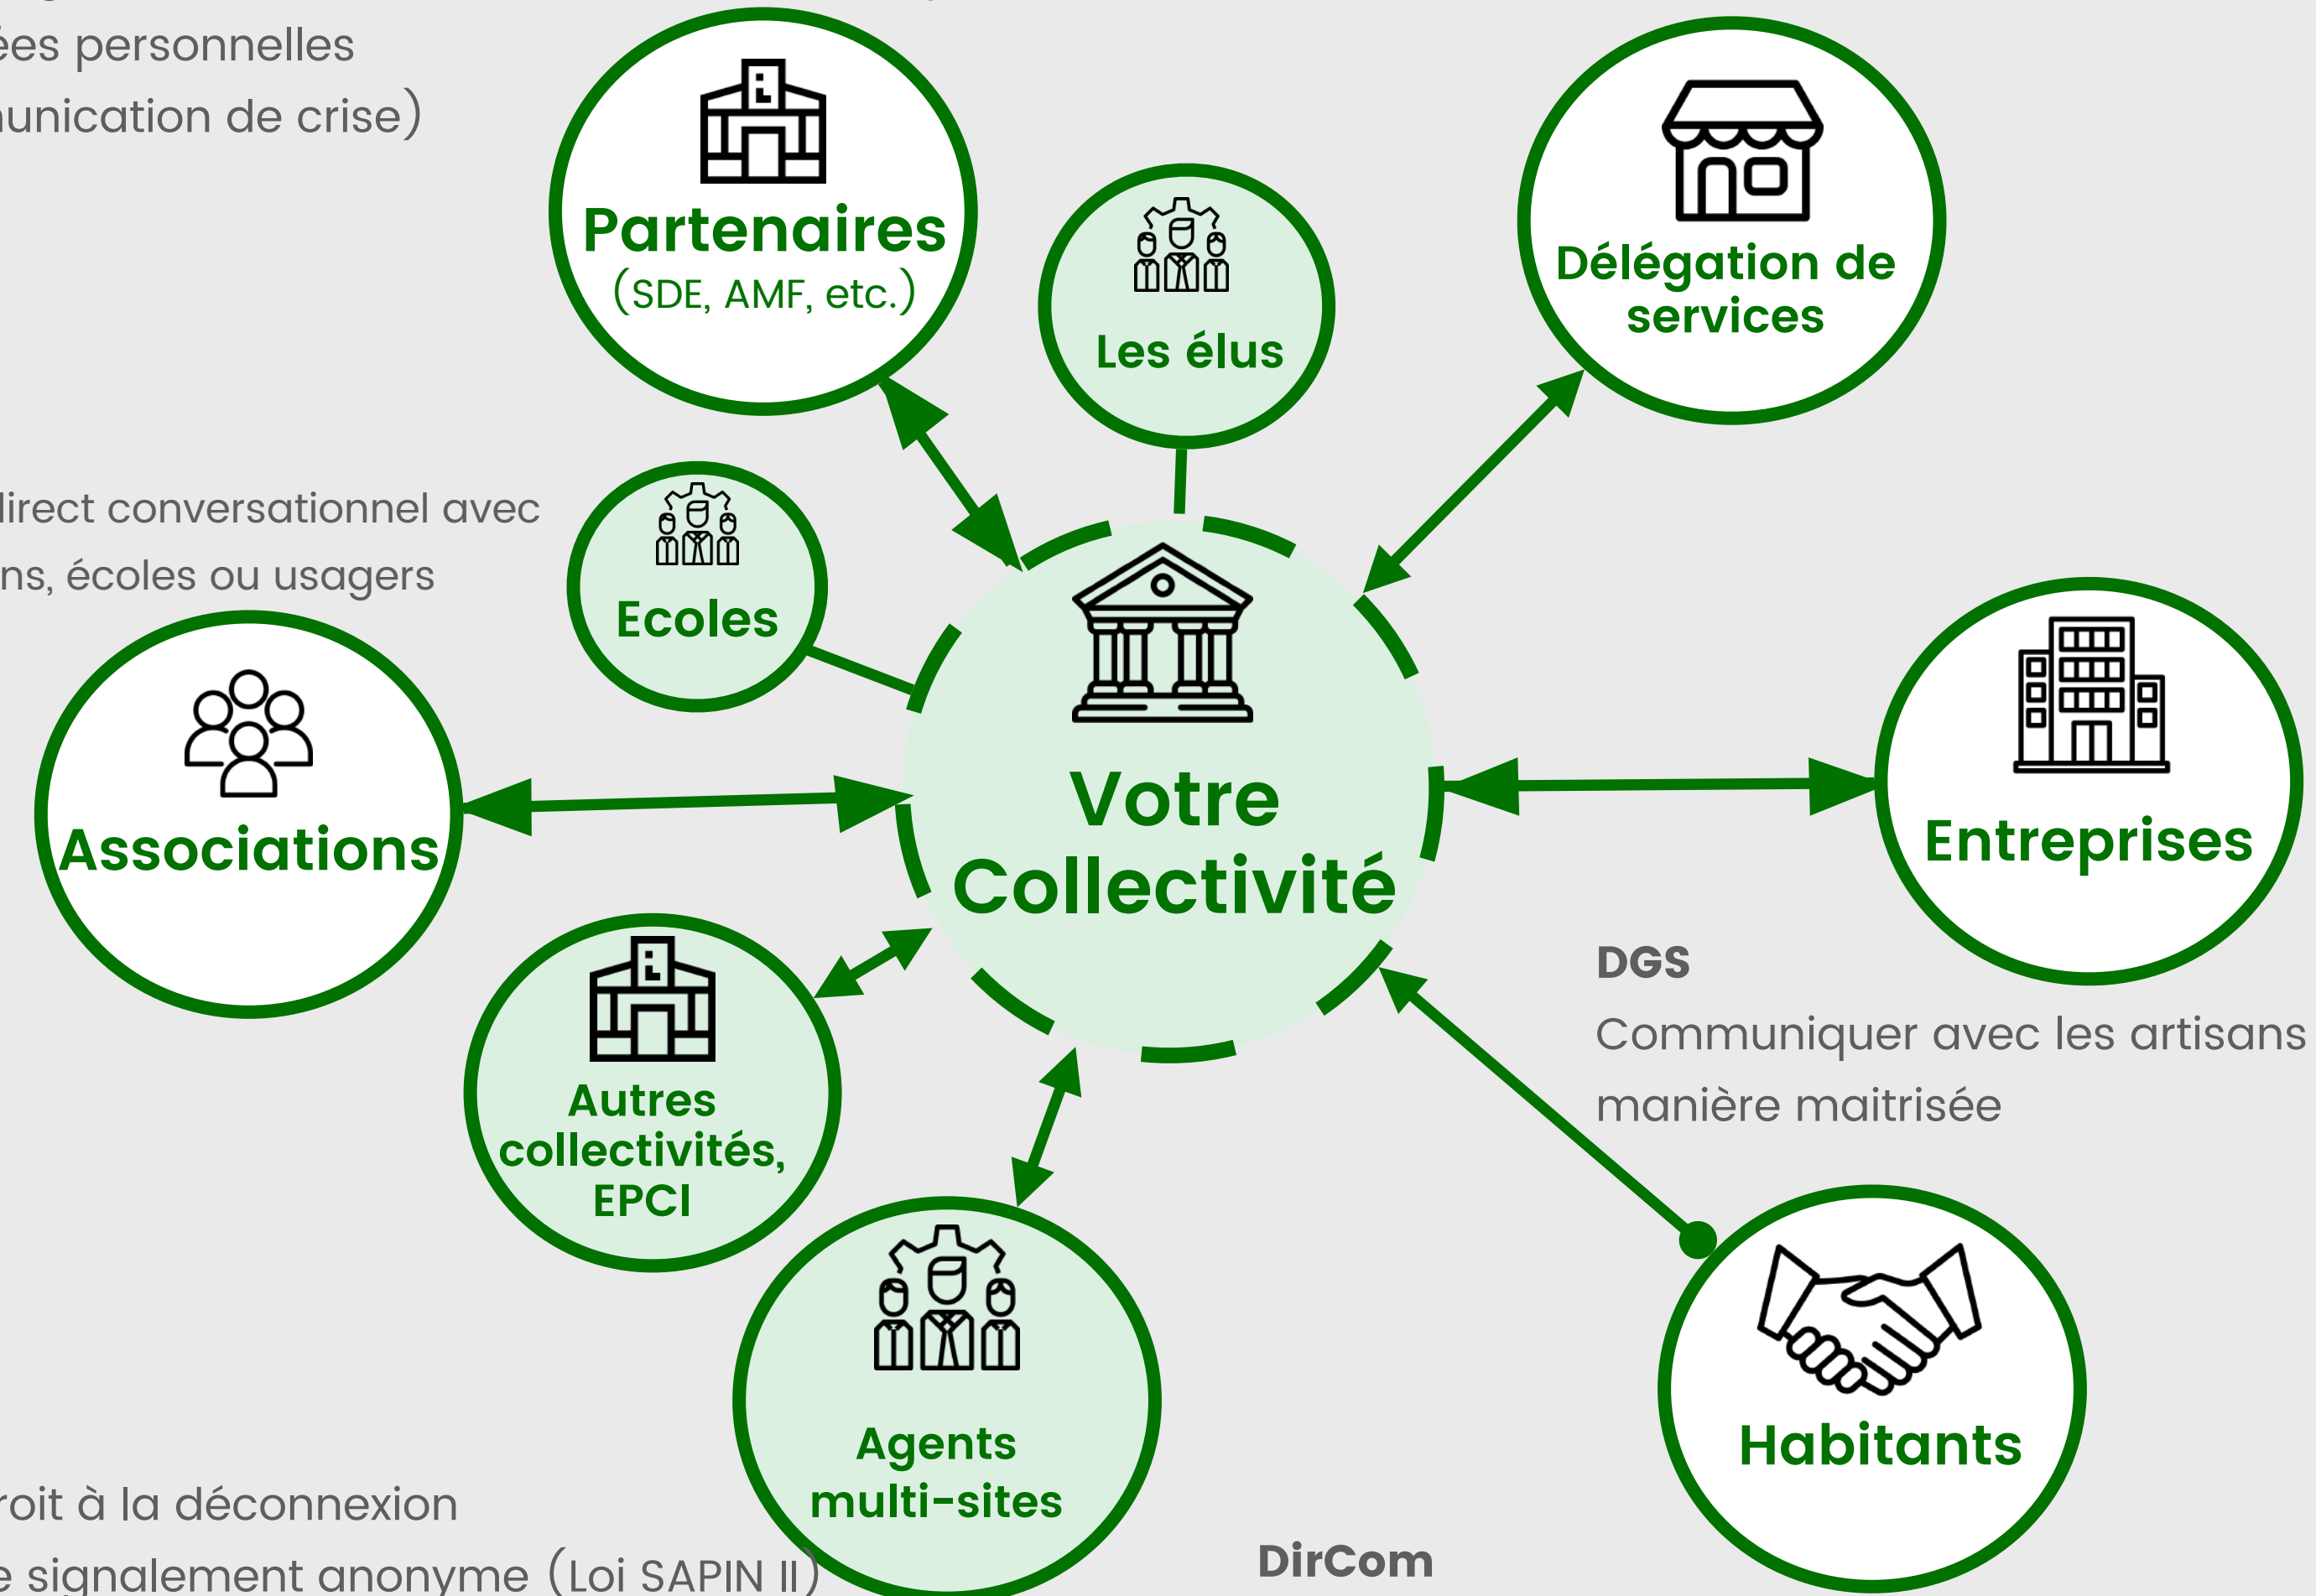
ées personnelles
unication de crise)

Partenaires
(SDE, AMF, etc.)

Les élus

Délégation de services

lirect conversationnel avec
ns, écoles ou usagers

Ecoles

Associations

Votre Collectivité

Entreprises

DGS
Communiquer avec les artisans
manière maitrisée

Autres collectivités, EPCI

Agents multi-sites

Habitants

roit à la déconnexion
e signalement anonyme (Loi SAPIN II)

DirCom